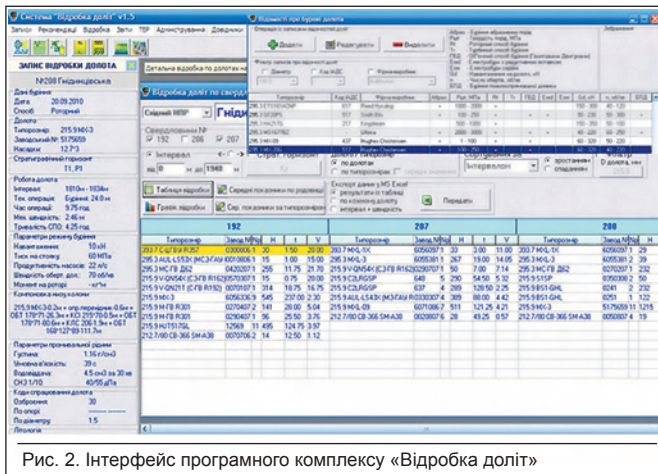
Система "Відробка доліт" v1.5

Запуск Рекомендації Відробка Звіти ТЕР Адміністрування Довідники

ЗАПИС ВІДРОБКИ ДОЛОТА

№208 Гнідинцівська

Дані буріння
Дата 20.09.2010
Спосіб Роторний

Долото
Типорозмір 215.9 МСЗ
Заводський № 5175059
Насадки 12.7*3

Стратиграфічний горизонт
T1, P1

Робота долота
Інтервал 1810м - 1934м
Тех. операція Буріння 24.0 м
Час операції 9.75 год
Мех. швидкість 2.46 м
Тривалість СПО 4.25 год

Параметри режиму буріння
Навантаження 10 кН
Тиск на стояку 60 МПа
Продуктивність насосів 22 л/с
Швидкість оберт. дол. 70 об/хв
Момент на роторі - кг*м

Компоновка низу колони
215.9 МСЗ-2 + з/р переривач 0.5м + ОБТ 178*71-26.3м + КС 215*70.5 + ОБТ 178*71-8.6м + КЛС 206-1.9м + ОБТ 168*12*19 111.7м

Параметри промивальної рідини
Густина 1.16 г/см3
Умовна в'язкість 39 с
Водовіддача 4.5 см3 за 30 хв
СНЗ 1/10 40/55 дПа

Коди спрацювання долота
Озброєння 3
По опорі
По діаметру 1.5
Відмови

Детальна відробка по долотах на

Відробка доліт по свердловинах

Свердловини №
192 206 207
Інтервал
від 0 до 1940
Страт. горизонт
Таблиця відробки
Середні показники по родовищу
Графік відробки
Сер. показники за типорозмірами
Долота/типорозмір
по долотах
по типорозмірах
Експорт даних у MS Excel
результати в таблиці
по кожному долоту
інтервал + швидкість
Перелік
Сортування за
Інтервалом
зростанням
спаданням
Фільтр
О долото, мм

Відомості про бурові долота
Операції із записами відомостей доліт
Додати Редагувати Видалити
Фільтр записів про відомості доліт
Діаметр Код ІАДС Фірма-виробник
Типорозмір Код ІАДС Фірма-виробник
Зображення

| Типорозмір | Завод.№ | Фір | Н | t | V | Типорозмір | Завод.№ | Фір | Н | t | V | Типорозмір | Завод.№ | Фір | Н |
|---|---|---|---|---|---|---|---|---|---|---|---|---|---|---|---|
| 293.7 С-ЦГВУ R357 | 0300006 | 9 | 20 | 1.50 | 20.00 | 293.7 МХЦ-1Х | 6050097 | 1 | 33 | 3.00 | 11.00 | 293.7 МХЦ-1Х | 6050097 | 1 | 29 |
| 295.3 AUL-LS53С(МСЗ-ГАУ) | 0010806 | 1 | 15 | 1.00 | 15.00 | 295.3 МХЦ-3 | 6055361 | 2 | 267 | 19.00 | 14.05 | 295.3 МХЦ-3 | 6055361 | 2 | 78 |
| 295.3 МС-ГВ Д62 | 0420207 | 1 | 255 | 11.75 | 21.70 | 215.9 V-QN54С (СЗ-ГВ R162) | 0290707 | 1 | 50 | 7.00 | 7.14 | 295.3 МС-ГВ Д62 | 0270207 | 1 | 232 |
| 215.9 V-QN54С (СЗ-ГВ R162) | 0570307 | 1 | 15 | 2.00 | 7.50 | 215.9 С2UR8SP | 640 | 5 | 290 | 54.50 | 5.32 | 215.9 S15P | 0050058 | 2 | 50 |
| 215.9 V-QN211 (С-ГВ R192) | 0070107 | 1 | 314 | 18.75 | 16.75 | 215.9 С2UR8SP | 637 | 4 | 269 | 128.50 | 2.25 | 215.9 S15P | 8241 | 2 | 232 |
| 215.9 МЗ-3 | 6056336 | 9 | 545 | 237.00 | 2.30 | 215.9 AUL-LS43С(МЗ-ГАУ) | 0330307 | 4 | 389 | 88.00 | 4.42 | 215.9 В51-GHL | 8251 | 3 | 122 |
| 215.9 МЗ-ГВ R301 | 0270407 | 2 | 141 | 28.00 | 5.04 | 215.9 МХЦ-09 | 6070806 | 7 | 511 | 121.25 | 4.21 | 215.9 В51-GHL | 5175059 | 11 | 1215 |
| 215.9 МЗ-ГВ R301 | 0290407 | 1 | 96 | 25.50 | 3.76 | 212.7/80 СВ-366 SM-A38 | 0028007 | 6 | 28 | 49.25 | 0.57 | 212.7/80 СВ-366 SM-A38 | 0050807 | 4 | 19 |
| 215.9 НЛТ517GL | 12569 | 11 | 495 | 124.75 | 3.97 | | | | | | | | | | |
| 212.7/80 СВ-366 SM-A38 | 0070706 | 2 | 14 | 12.50 | 1.12 | | | | | | | | | | |

Рис. 2. Інтерфейс програмного комплексу «Відробка доліт»